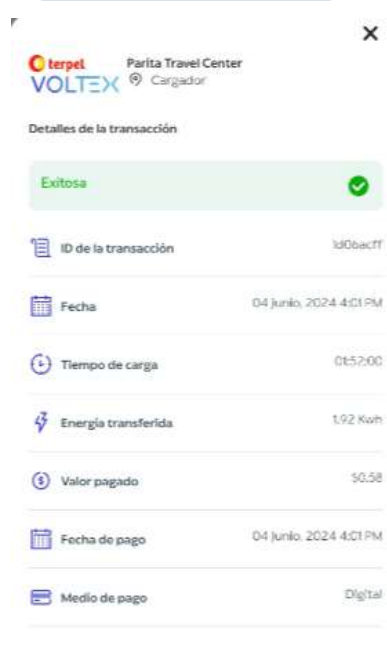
×

terpel VOLTEX

Parita Travel Center

Cargador

Detalles de la transacción

Exitosa

ID de la transacción | 1d0bacff

Fecha | 04 junio, 2024 4:01 PM

Tiempo de carga | 01:52:00

Energía transferida | 1.92 Kwh

Valor pagado | $0.58

Fecha de pago | 04 junio, 2024 4:01 PM

Medio de pago | Digital